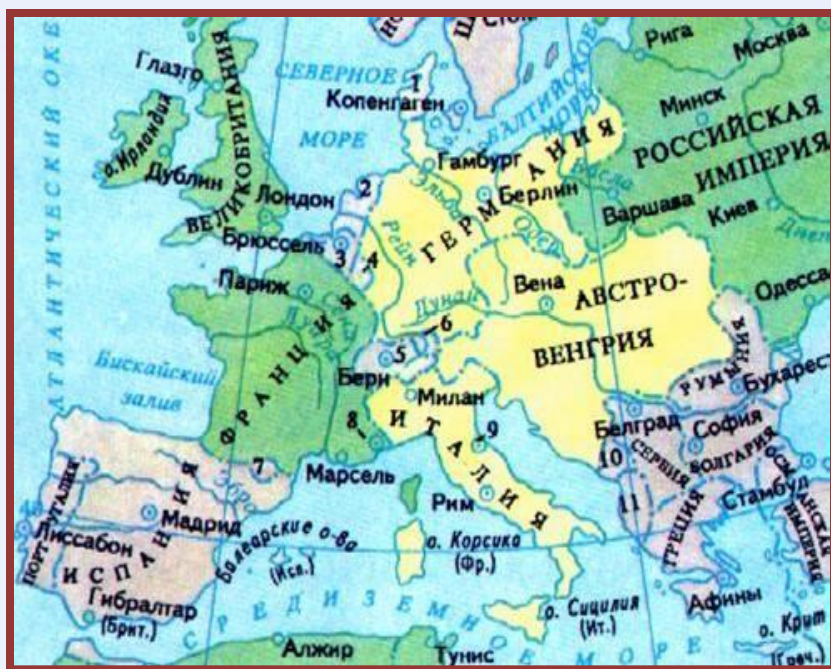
Глазго
СЕВЕРНОЕ
МОРЕ
1
Копенгаген
БАЛТИЙСКОЕ МОРЕ
Рига
Москва
Минск
РОССИЙСКАЯ ИМПЕРИЯ
о. Ирландия
Дублин
ВЕЛИКОБРИТАНИЯ
Лондон
2
Гамбург
Эльба
Берлин
ГЕРМАНИЯ
Висла
Одер
Варшава
Киев
Днепр
Брюссель
3
4
Рейн
Париж
Вена
АВСТРО-ВЕНГРИЯ
Одесса
Дунай
6
ФРАНЦИЯ
Луара
5
Берн
Бискайский залив
АТЛАНТИЧЕСКИЙ ОКЕАН
РУМЫНИЯ
Бухарест
Милан
8
ИТАЛИЯ
9
Белград
София
СЕРБИЯ
БОЛГАРИЯ
10
ОСМАНСКАЯ ИМПЕРИЯ
Стамбул
7
Марсель
Рим
11
ГРЕЦИЯ
ПОРТУГАЛИЯ
ИСПАНИЯ
Мадрид
Лиссабон
Балеарские о-ва
(Исп.)
о. Корсика
(Фр.)
Гибралтар
(Брит.)
СРЕДИЗЕМНОЕ МОРЕ
о. Сицилия
(Ит.)
Афины
о. Крит
(Греч.)
Алжир
Тунис